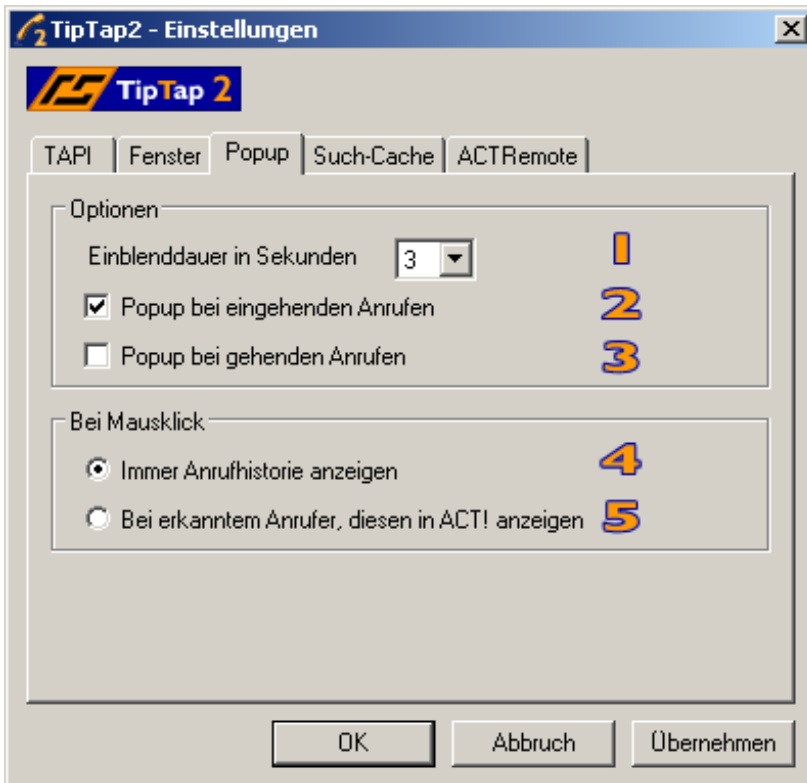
TipTap2 - Einstellungen

TipTap 2

TAPI | Fenster | Popup | Such-Cache | ACTRemote

Optionen

Einblenddauer in Sekunden 3

1

Popup bei eingehenden Anrufen

2

Popup bei gehenden Anrufen

3

Bei Mausklick

Immer Anrufhistorie anzeigen

4

Bei erkanntem Anrufer, diesen in ACT! anzeigen

5

OK | Abbruch | Übernehmen